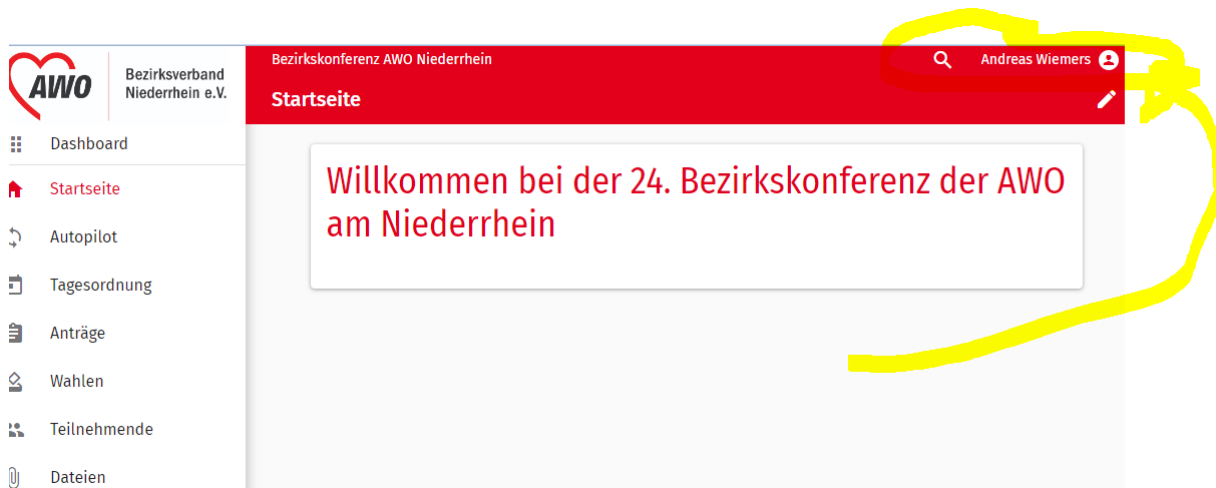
AWO Bezirksverband Niederrhein e.V.

Dashboard
Startseite
Autopilot
Tagesordnung
Anträge
Wahlen
Teilnehmende
Dateien

Bezirkskonferenz AWO Niederrhein
Andreas Wiemers
Startseite

Willkommen bei der 24. Bezirkskonferenz der AWO am Niederrhein